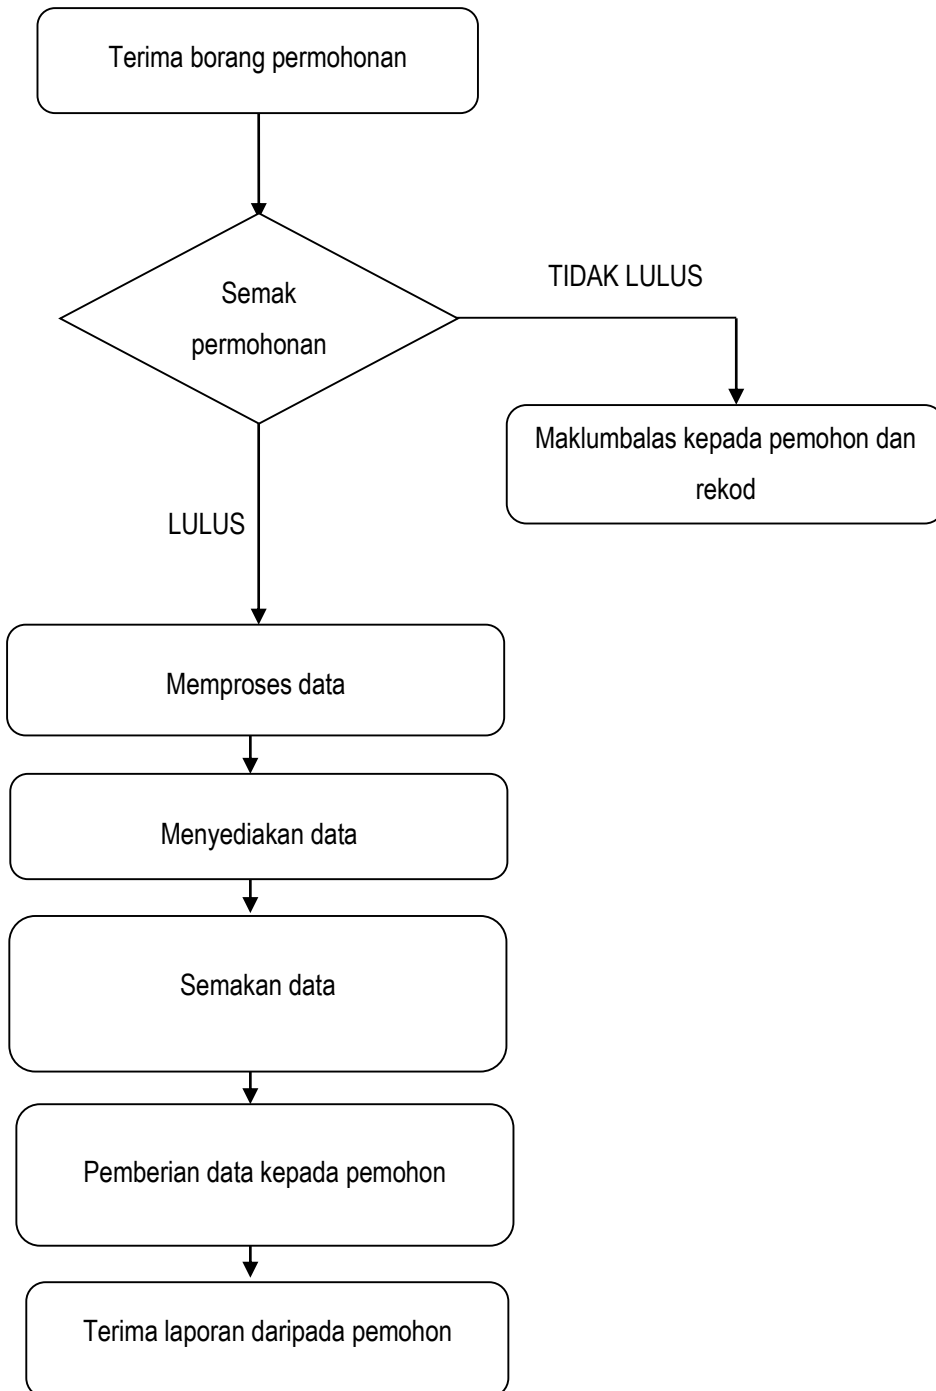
Terima borang permohonan

Semak permohonan

TIDAK LULUS

Maklumbalas kepada pemohon dan rekod

LULUS

Memproses data

Menyediakan data

Semakan data

Pemberian data kepada pemohon

Terima laporan daripada pemohon